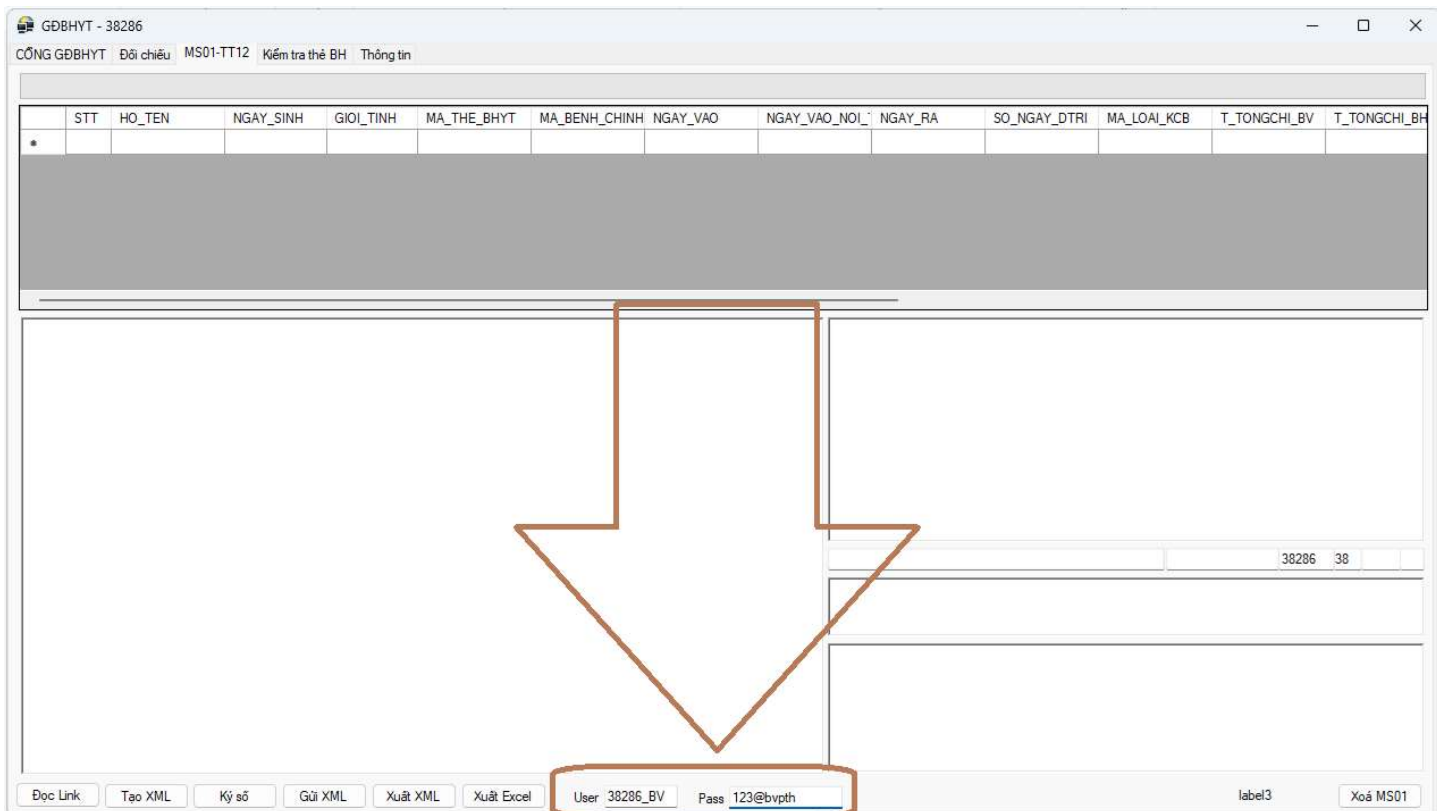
GĐBHYT - 38286

CỔNG GĐBHYT Đối chiếu MS01-TT12 Kiểm tra thẻ BH Thông tin

| STT | HO_TEN | NGAY_SINH | GIOI_TINH | MA_THE_BHYT | MA_BENH_CHINH | NGAY_VAO | NGAY_VAO_NOI_ | NGAY_RA | SO_NGAY_DTRI | MA_LOAI_KCB | T_TONGCHI_BV | T_TONGCHI_BH |
|---|---|---|---|---|---|---|---|---|---|---|---|---|
| * | | | | | | | | | | | | |

38286 38

Đọc Link Tạo XML Ký số Gửi XML Xuất XML Xuất Excel User 38286_BV Pass 123@bvpth label3 Xoá MS01